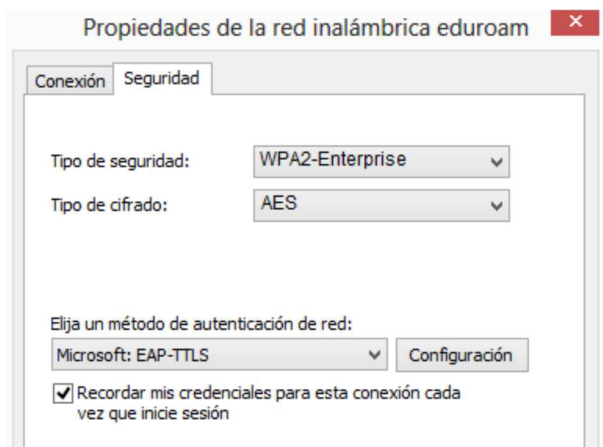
Propiedades de la red inalámbrica eduroam

Conexión Seguridad

Tipo de seguridad: WPA2-Enterprise

Tipo de cifrado: AES

Elija un método de autenticación de red:

Microsoft: EAP-TTLS

Configuración

Recordar mis credenciales para esta conexión cada vez que inicie sesión